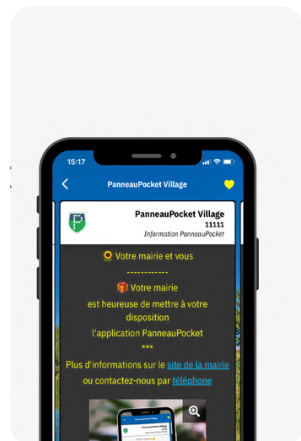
15:17

PanneauPocket Village

PanneauPocket Village
11111
Information PanneauPocket

🌻 Votre mairie et vous
------------
🎁 Votre mairie
est heureuse de mettre à votre disposition
l'application PanneauPocket
***
Plus d'informations sur le site de la mairie
ou contactez-nous par téléphone